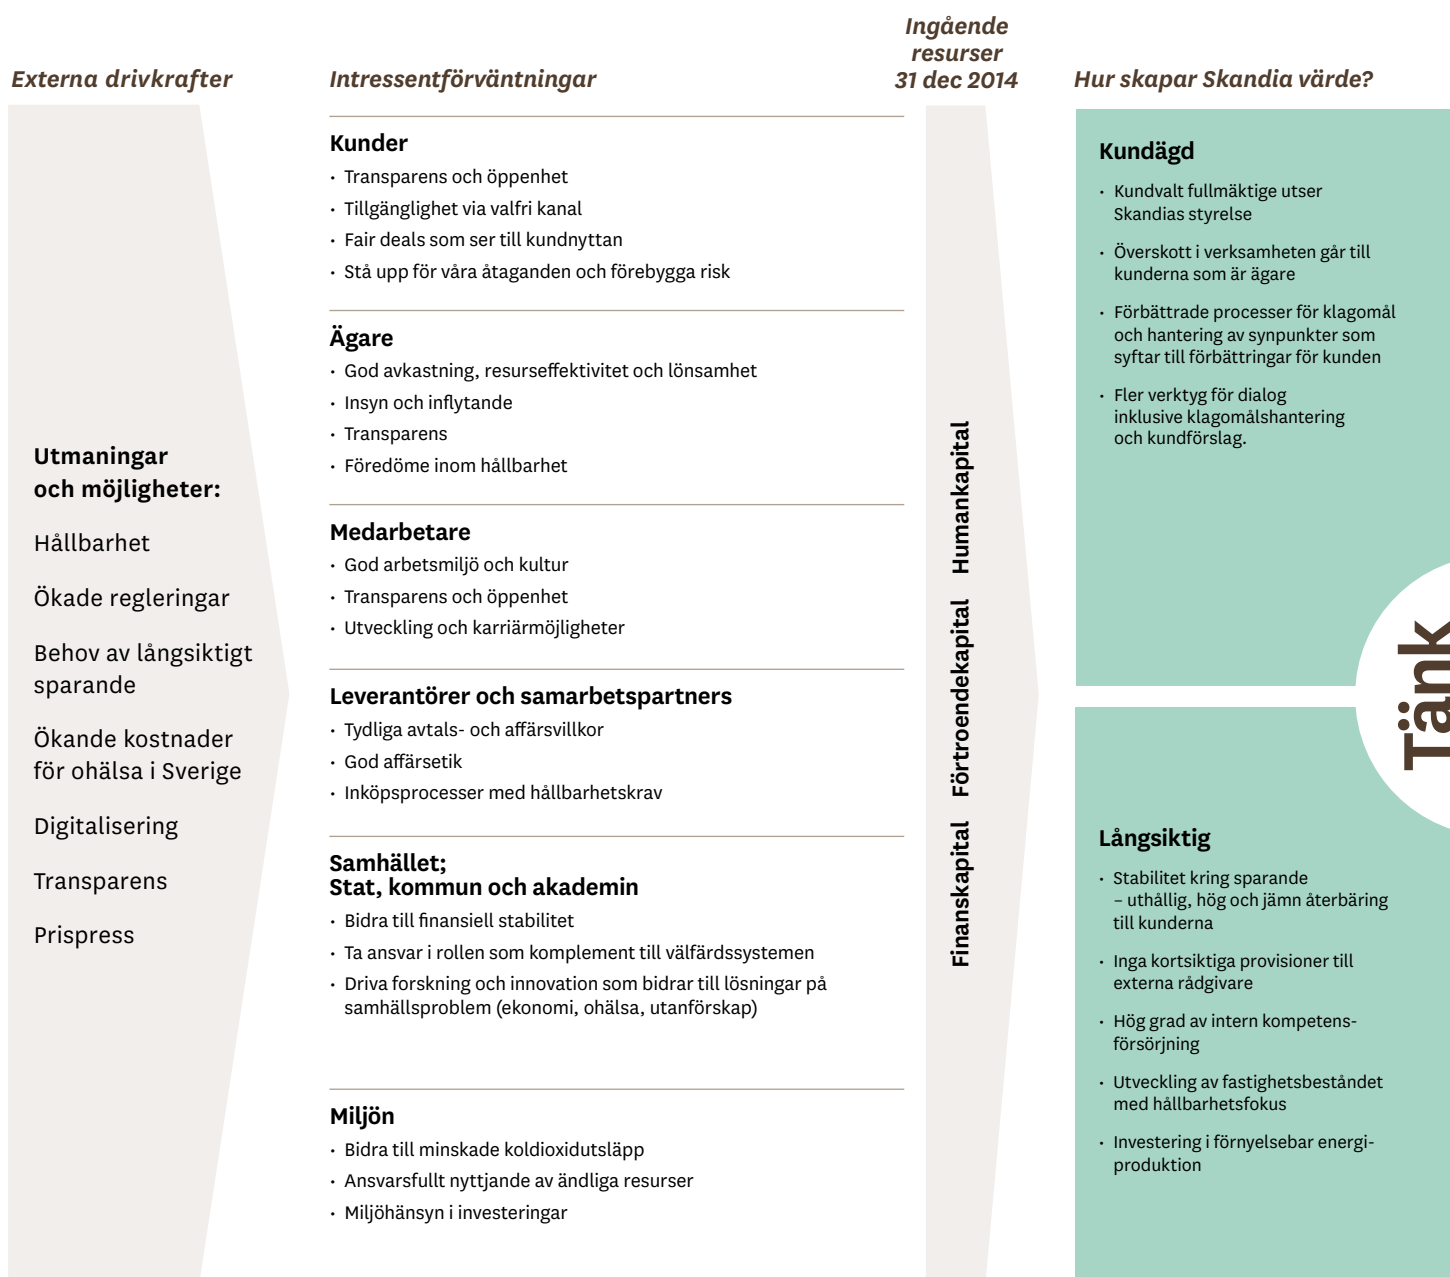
Externa drivkrafter

Intressentförväntningar

Ingående resurser 31 dec 2014

Hur skapar Skandia värde?

Utmaningar och möjligheter:

Hållbarhet

Ökade regleringar

Behov av långsiktigt sparande

Ökande kostnader för ohälsa i Sverige

Digitalisering

Transparens

Prispress

Kunder
• Transparens och öppenhet
• Tillgänglighet via valfri kanal
• Fair deals som ser till kundnyttan
• Stå upp för våra åtaganden och förebygga risk

Ägare
• God avkastning, resurseffektivitet och lönsamhet
• Insyn och inflytande
• Transparens
• Föredöme inom hållbarhet

Medarbetare
• God arbetsmiljö och kultur
• Transparens och öppenhet
• Utveckling och karriärmöjligheter

Leverantörer och samarbetspartners
• Tydliga avtals- och affärsvillkor
• God affärsetik
• Inköpsprocesser med hållbarhetskrav

Samhället;
Stat, kommun och akademin
• Bidra till finansiell stabilitet
• Ta ansvar i rollen som komplement till välfärdssystemen
• Driva forskning och innovation som bidrar till lösningar på samhällsproblem (ekonomi, ohälsa, utanförskap)

Miljön
• Bidra till minskade koldioxidutsläpp
• Ansvarsfullt nyttjande av ändliga resurser
• Miljöhänsyn i investeringar

Humankapital

Förtroendekapital

Finanskapital

Kundägd
• Kundvalt fullmäktige utser Skandias styrelse
• Överskott i verksamheten går till kunderna som är ägare
• Förbättrade processer för klagomål och hantering av synpunkter som syftar till förbättringar för kunden
• Fler verktyg för dialog inklusive klagomålshantering och kundförslag.

Tänk

Långsiktig
• Stabilitet kring sparande – uthållig, hög och jämn återbäring till kunderna
• Inga kortsiktiga provisioner till externa rådgivare
• Hög grad av intern kompetensförsörjning
• Utveckling av fastighetsbeståndet med hållbarhetsfokus
• Investering i förnyelsebar energiproduktion